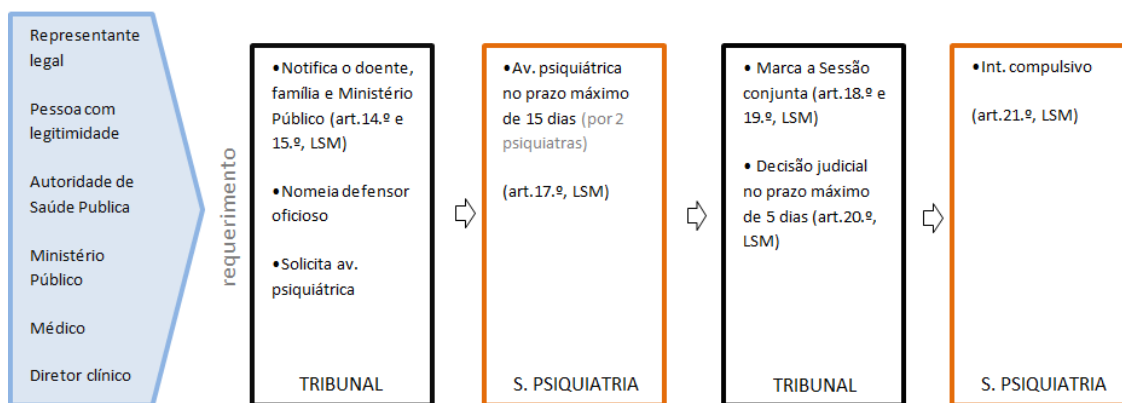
Representante legal

Pessoa com legitimidade

Autoridade de Saúde Publica

Ministério Público

Médico

Diretor clínico

requerimento

•Notifica o doente, família e Ministério Público (art.14.º e 15.º, LSM)

•Nomeia defensor oficioso

•Solicita av. psiquiátrica

TRIBUNAL

•Av. psiquiátrica no prazo máximo de 15 dias (por 2 psiquiatras)

(art.17.º, LSM)

S. PSIQUIATRIA

• Marca a Sessão conjunta (art.18.º e 19.º, LSM)

• Decisão judicial no prazo máximo de 5 dias (art.20.º, LSM)

TRIBUNAL

•Int. compulsivo

(art.21.º, LSM)

S. PSIQUIATRIA